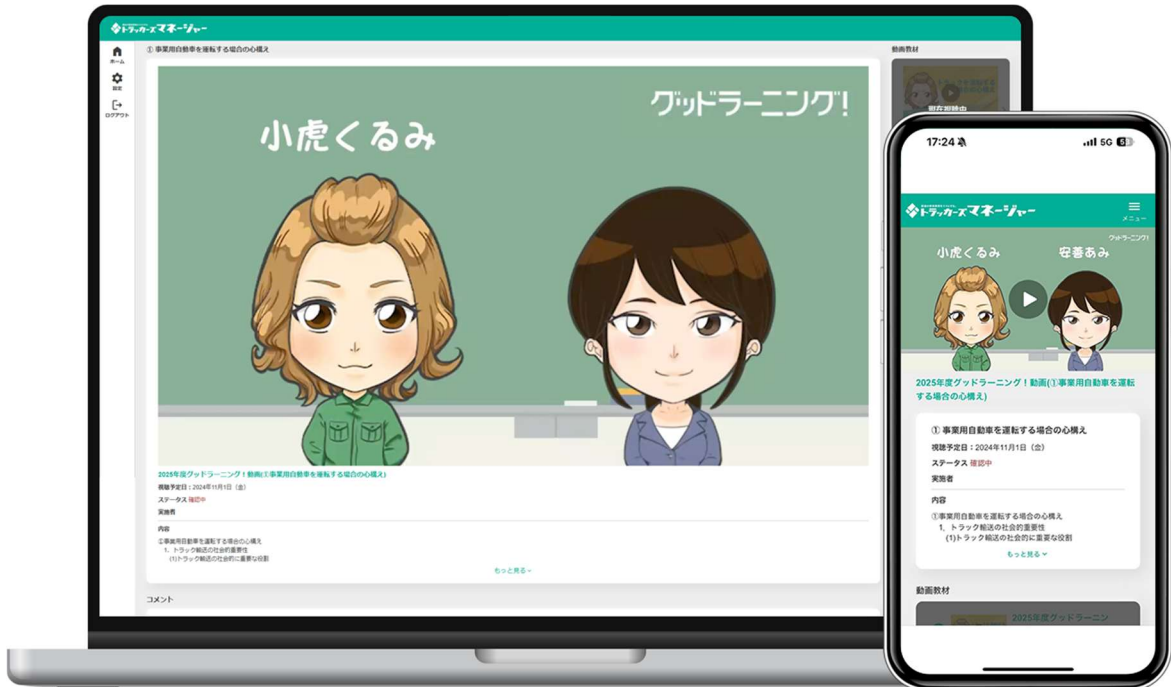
トラッカーズマネージャー

ホーム
設定
ログアウト

① 事業用自動車を運転する場合の心構え

動画教材

グッドラーニング!
小虎くるみ

2025年度グッドラーニング！動画(①事業用自動車を運転する場合の心構え)
視聴予定日：2024年11月1日（金）
ステータス 確認中
実施者

内容
①事業用自動車を運転する場合の心構え
1、トラック輸送の社会的重要性
(1)トラック輸送の社会的に重要な役割

もっと見る

コメント

17:24
5G

トラッカーズマネージャー
メニュー

グッドラーニング!
小虎くるみ
安善あみ

2025年度グッドラーニング！動画(①事業用自動車を運転する場合の心構え)

① 事業用自動車を運転する場合の心構え
視聴予定日：2024年11月1日（金）
ステータス 確認中
実施者

内容
①事業用自動車を運転する場合の心構え
1、トラック輸送の社会的重要性
(1)トラック輸送の社会的に重要な役割

もっと見る

動画教材
2025年度グッドラーニン